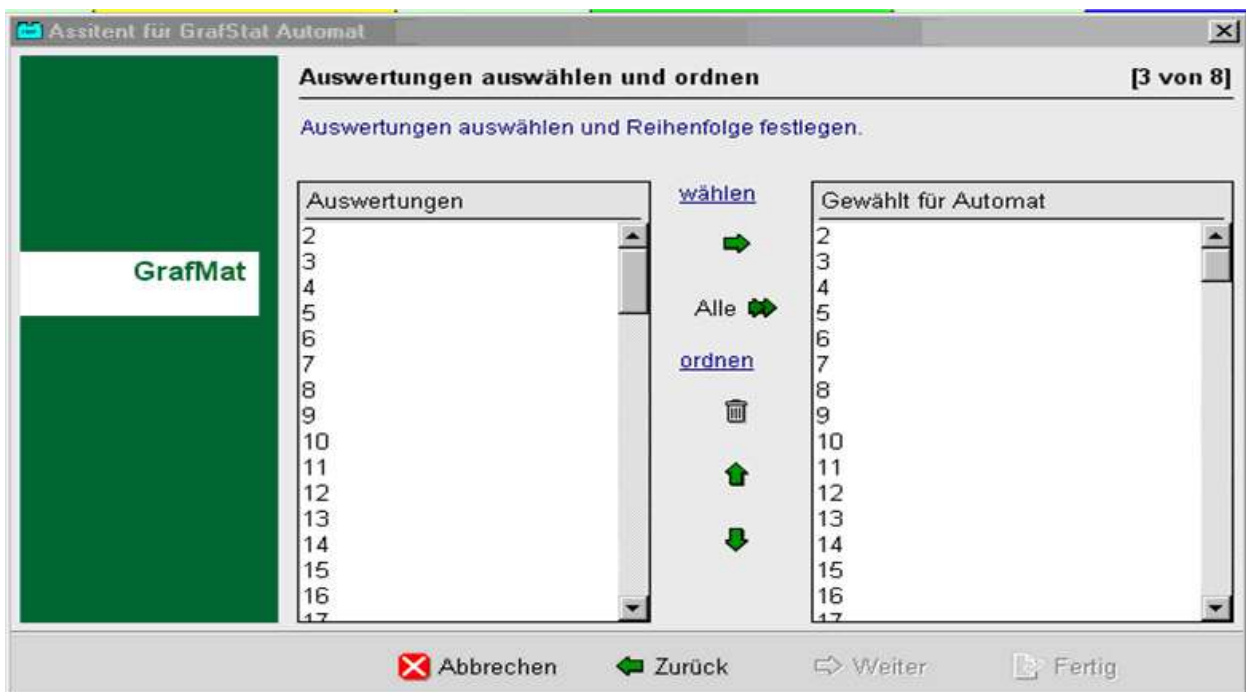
Assitent für GrafStat Automat

GrafMat

Auswertungen auswählen und ordnen [3 von 8]

Auswertungen auswählen und Reihenfolge festlegen.

Auswertungen
2
3
4
5
6
7
8
9
10
11
12
13
14
15
16
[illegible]

wählen

Alle

ordnen

Gewählt für Automat
2
3
4
5
6
7
8
9
10
11
12
13
14
15
16
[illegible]

Abbrechen Zurück Weiter Fertig